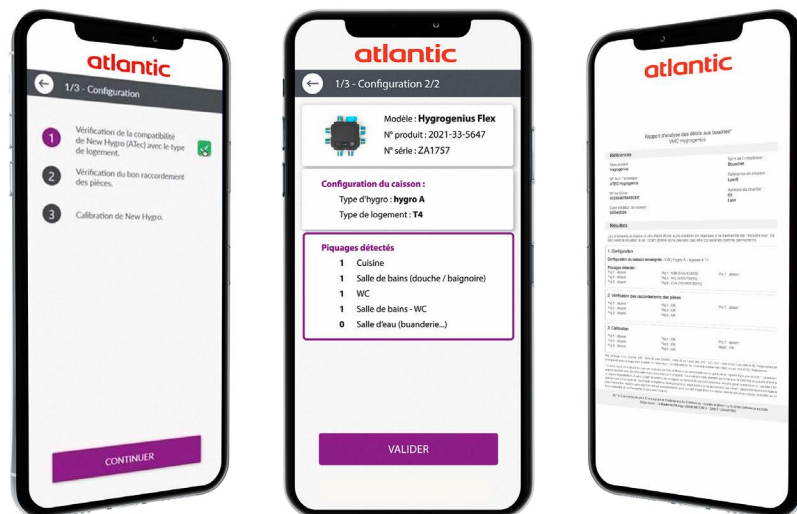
atlantic

1/3 - Configuration

1 Vérification de la compatibilité de New Hygro (ATec) avec le type de logement.

2 Vérification du bon raccordement des pièces.

3 Calibration de New Hygro.

CONTINUER

atlantic

1/3 - Configuration 2/2

Modèle : Hygrogenius Flex
N° produit : 2021-33-5647
N° série : ZA1757

Configuration du caisson :
Type d'hygro : hygro A
Type de logement : T4

Piquages détectés
1 Cuisine
1 Salle de bains (douche / baignoire)
1 WC
1 Salle de bains - WC
0 Salle d'eau (buanderie...)

VALIDER

atlantic

Rapport d'analyse des débits aux bouches
VMC Hygrogenius

Références

Résultats

1. Configuration

2. Vérification des raccordements des pièces

3. Calibration

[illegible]